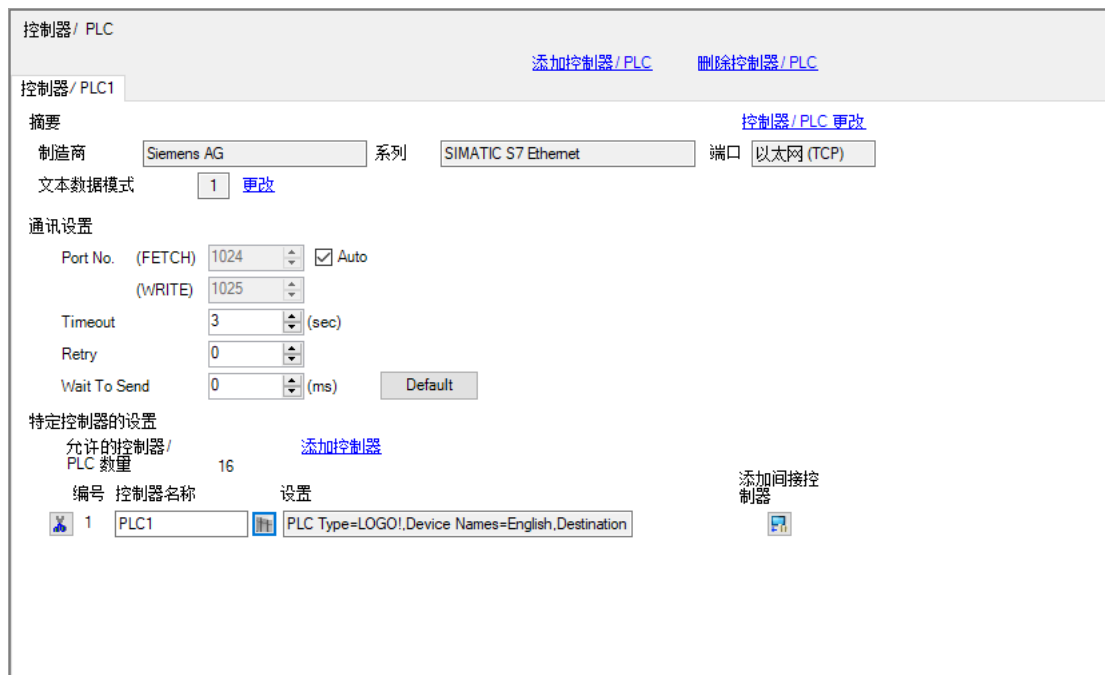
控制器/ PLC

添加控制器 / PLC　删除控制器 / PLC

控制器/ PLC1

摘要

控制器 / PLC 更改

制造商　Siemens AG　系列　SIMATIC S7 Ethernet　端口　以太网 (TCP)

文本数据模式　1　更改

通讯设置

Port No.　(FETCH)　1024　Auto

(WRITE)　1025

Timeout　3　(sec)

Retry　0

Wait To Send　0　(ms)　Default

特定控制器的设置

允许的控制器/ PLC 数量　16　添加控制器

| 编号 | 控制器名称 | 设置 | 添加间接控制器 |
|---|---|---|---|
| 1 | PLC1 | PLC Type=LOGO!,Device Names=English,Destination | |